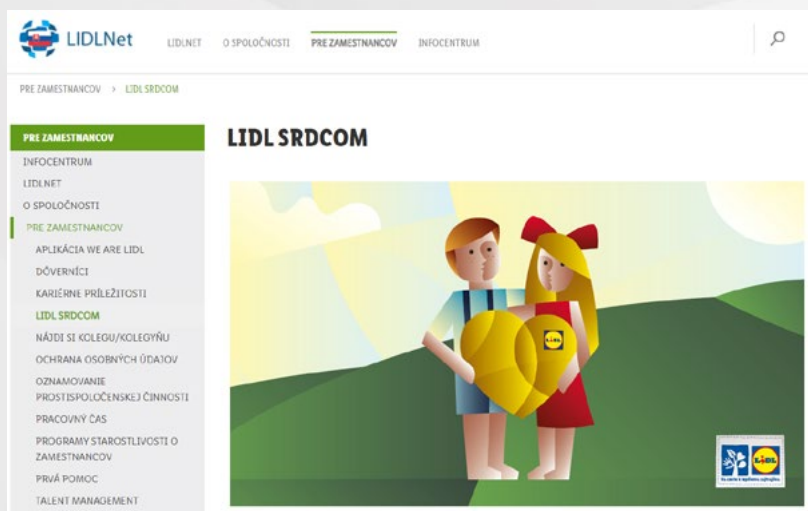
LIDLNet

LIDLNET O SPOLOČNOSTI PRE ZAMESTNANCOV INFOCENTRUM

PRE ZAMESTNANCOV > LIDL SRDCOM

PRE ZAMESTNANCOV
INFOCENTRUM
LIDLNET
O SPOLOČNOSTI
PRE ZAMESTNANCOV
APLIKÁCIA WE ARE LIDL
DÔVERNÍCI
KARIÉRNE PRÍLEŽITOSTI
LIDL SRDCOM
NÁJDI SI KOLEGU/KOLEGYŇU
OCHRANA OSOBNÝCH ÚDAJOV
OZNAMOVANIE PROTISPOLOČENSKEJ ČINNOSTI
PRACOVNÝ ČAS
PROGRAMY STAROSTLIVOSTI O ZAMESTNANCOV
PRVÁ POMOC
TALENT MANAGEMENT

LIDL SRDCOM

LIDL

LIDL
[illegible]